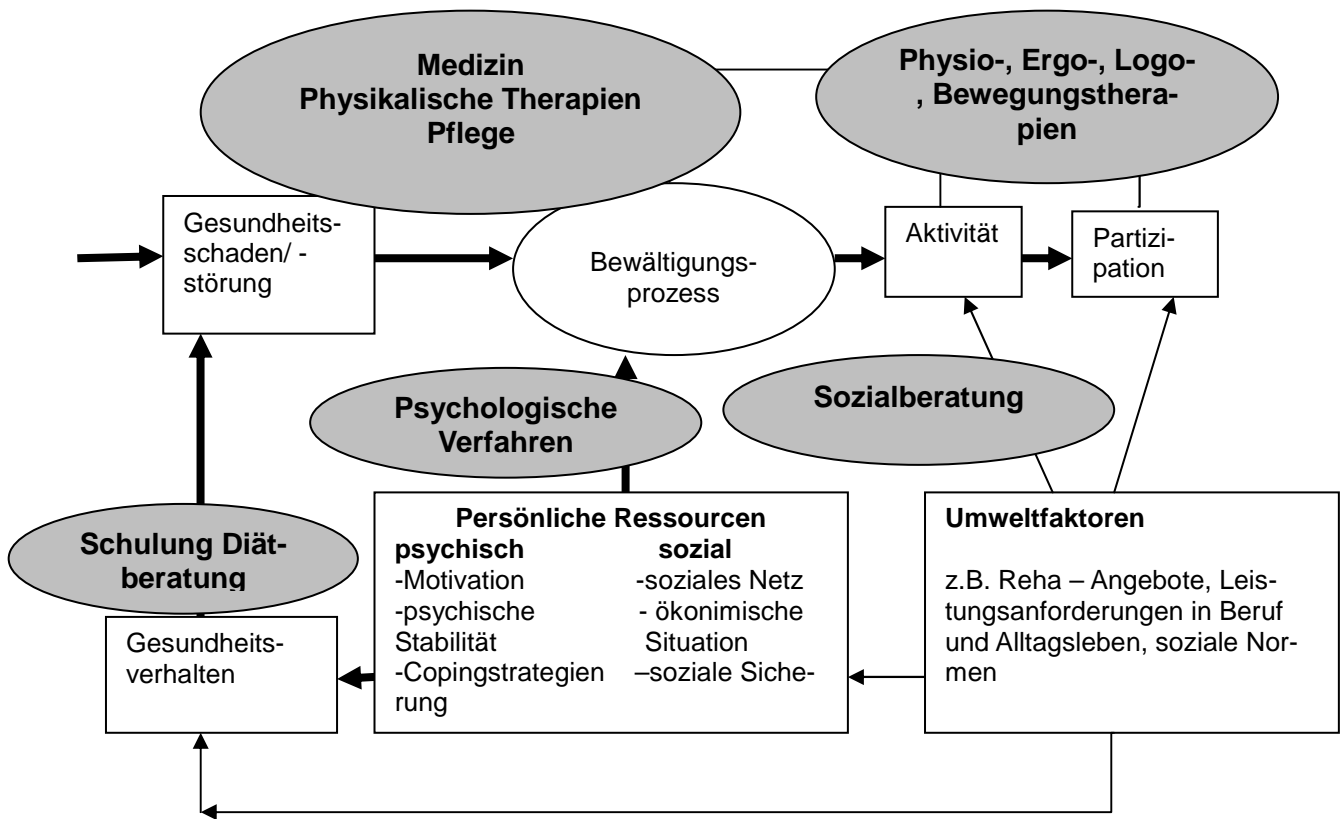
Medizin
Physikalische Therapien
Pflege

Physio-, Ergo-, Logo-, Bewegungstherapien

Gesundheitsschaden/ -störung

Bewältigungsprozess

Aktivität

Partizipation

Psychologische Verfahren

Sozialberatung

Schulung Diätberatung

Gesundheitsverhalten

Persönliche Ressourcen
psychisch
-Motivation
-psychische Stabilität
-Copingstrategien

sozial
-soziales Netz
- ökonimische Situation
–soziale Sicherung

Umweltfaktoren

z.B. Reha – Angebote, Leistungsanforderungen in Beruf und Alltagsleben, soziale Normen